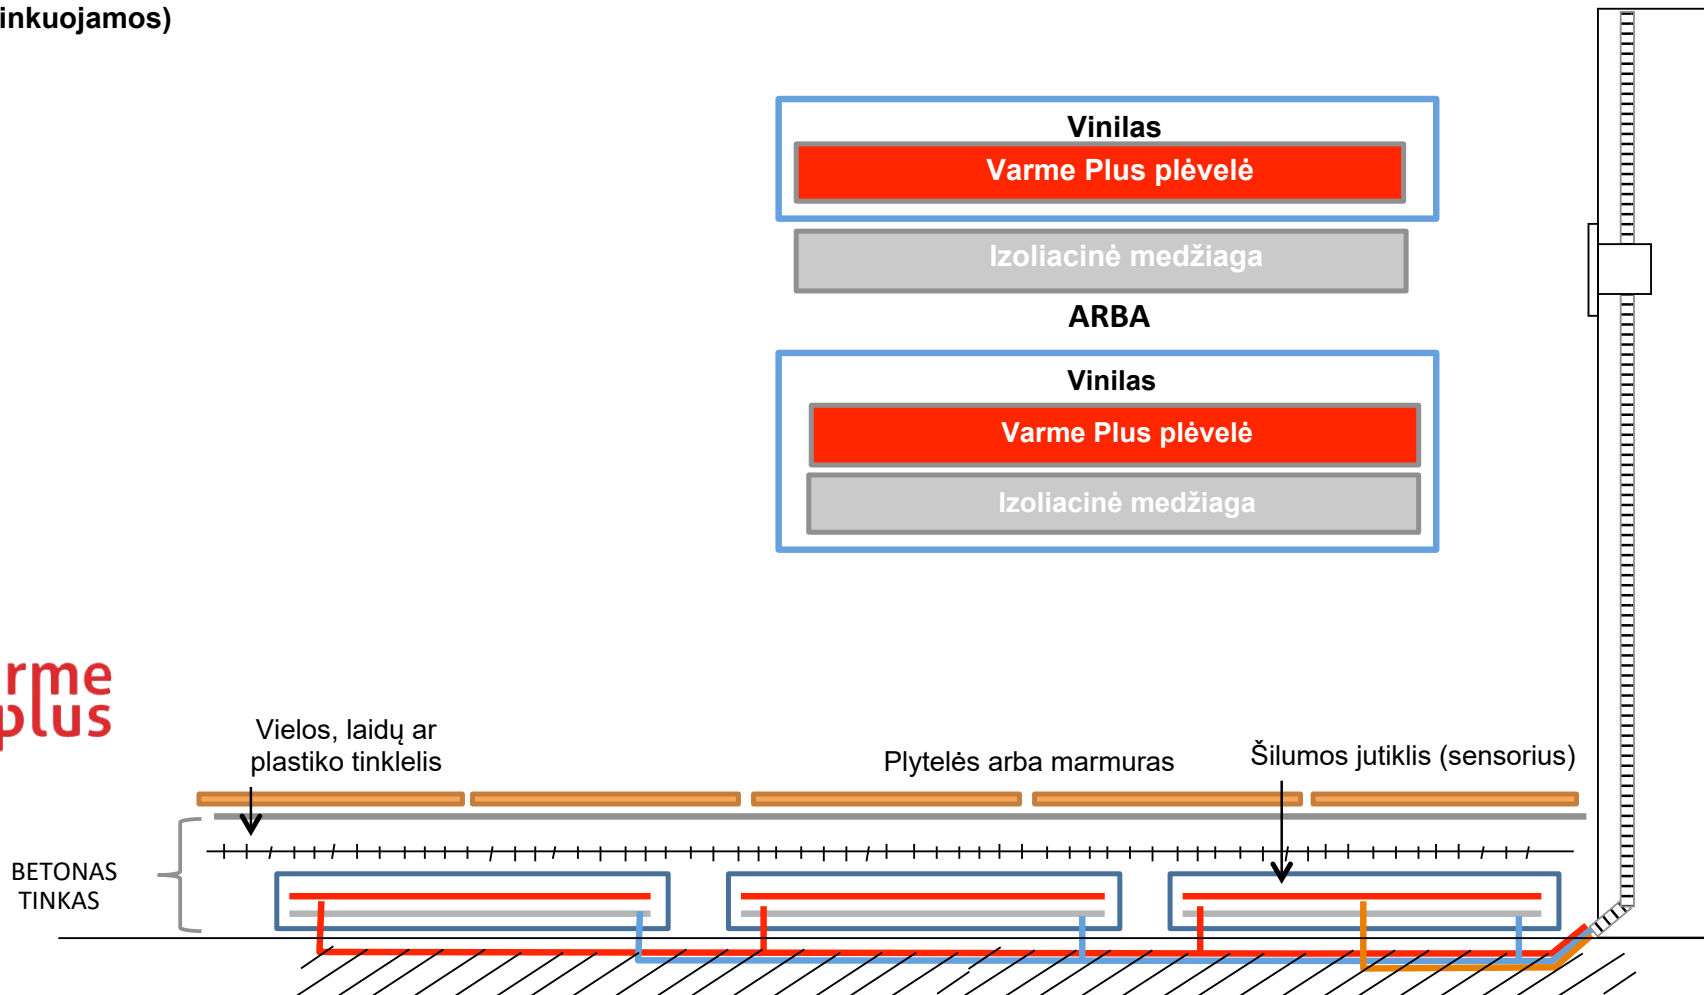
inkuojamos)

Vinilas

Varme Plus plėvelė

Izoliacinė medžiaga

ARBA

Vinilas

Varme Plus plėvelė

Izoliacinė medžiaga

rme
plus

Vielos, laidų ar plastiko tinklelis

Plytelės arba marmuras

Šilumos jutiklis (sensorius)

BETONAS
TINKAS